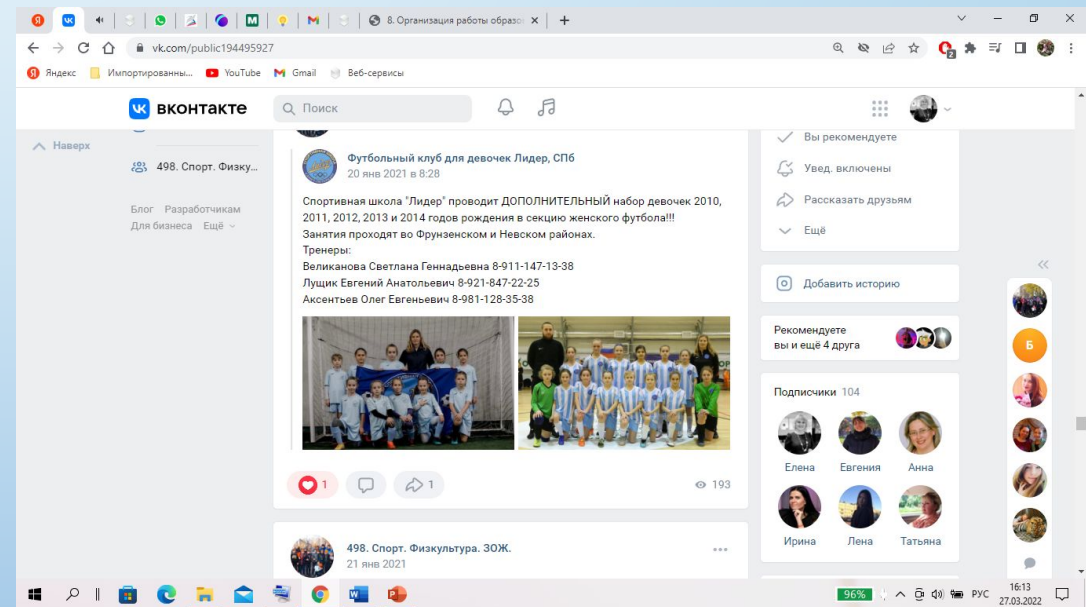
8. Организация работы образо ×

vk.com/public194495927

Яндекс Импортированны... YouTube Gmail Веб-сервисы

вконтакте Поиск

Наверх

498. Спорт. Физку...

Блог Разработчикам Для бизнеса Ещё

Футбольный клуб для девочек Лидер, СПб
20 янв 2021 в 8:28

Спортивная школа "Лидер" проводит ДОПОЛНИТЕЛЬНЫЙ набор девочек 2010, 2011, 2012, 2013 и 2014 годов рождения в секцию женского футбола!!!
Занятия проходят во Фрунзенском и Невском районах.
Тренеры:
Великанова Светлана Геннадьевна 8-911-147-13-38
Лущик Евгений Анатольевич 8-921-847-22-25
Аксентьев Олег Евгеньевич 8-981-128-35-38

1 1 193

498. Спорт. Физкультура. ЗОЖ.
21 янв 2021

Вы рекомендуете
Увед. включены
Рассказать друзьям
Ещё

Добавить историю

Рекомендуете
вы и ещё 4 друга

Подписчики 104

Елена Евгения Анна
Ирина Лена Татьяна

Б

96%
РУС 16:13 27.03.2022